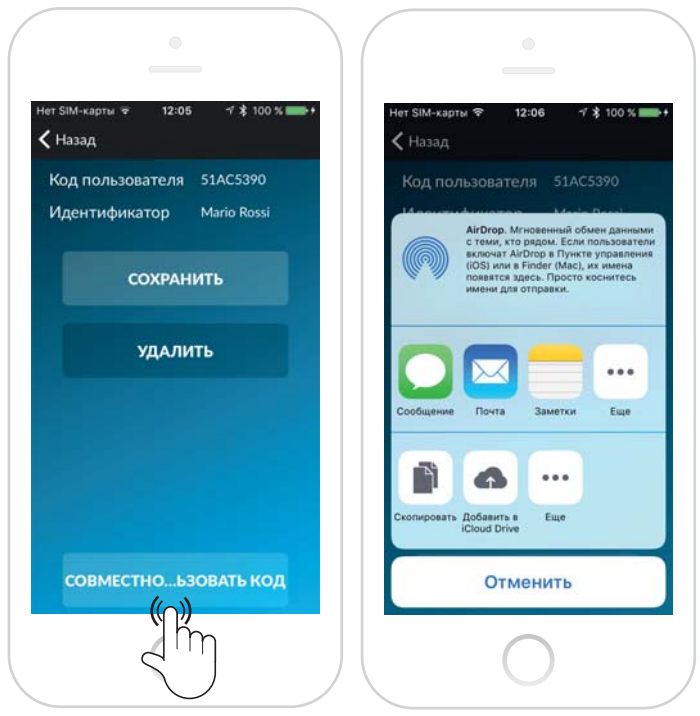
Нет SIM-карты 12:05 100 %

Назад

Код пользователя 51AC5390

Идентификатор Mario Rossi

СОХРАНИТЬ

УДАЛИТЬ

СОВМЕСТНО...ЬЗОВАТЬ КОД

Нет SIM-карты 12:06 100 %

Назад

Код пользователя 51AC5390

AirDrop. Мгновенный обмен данными с теми, кто рядом. Если пользователи включат AirDrop в Пункте управления (iOS) или в Finder (Mac), их имена появятся здесь. Просто коснитесь имени для отправки.

Сообщение Почта Заметки Еще

Скопировать Добавить в iCloud Drive Еще

Отменить